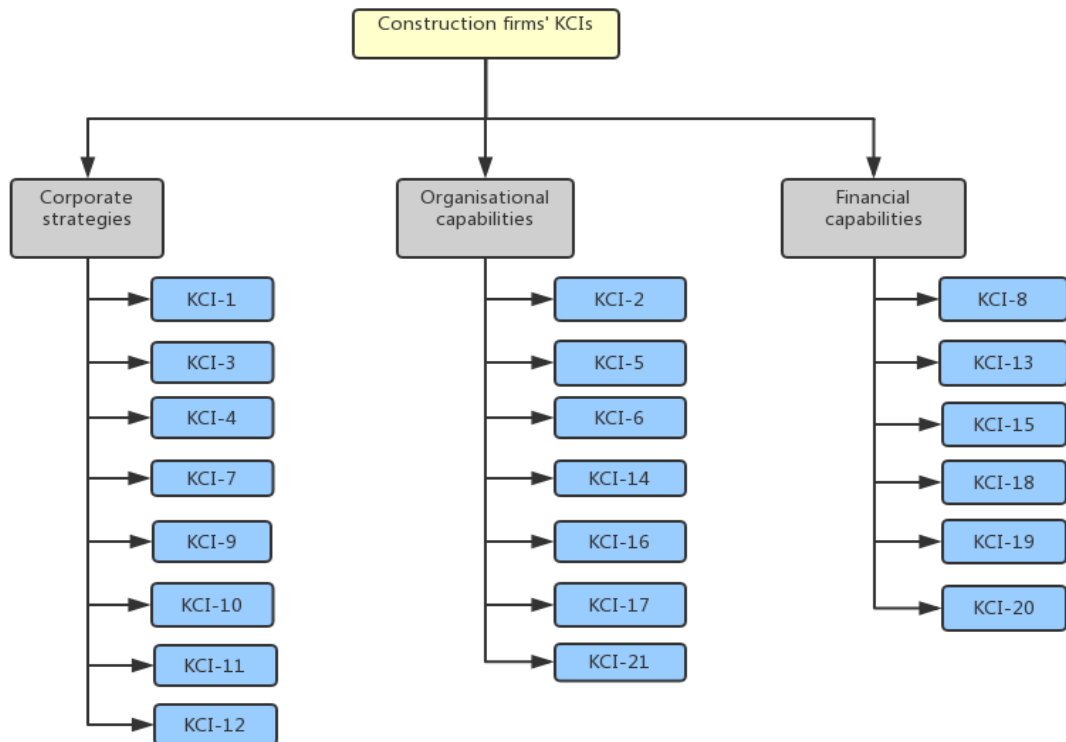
Construction firms' KCIs

Corporate strategies

KCI-1
KCI-3
KCI-4
KCI-7
KCI-9
KCI-10
KCI-11
KCI-12

Organisational capabilities

KCI-2
KCI-5
KCI-6
KCI-14
KCI-16
KCI-17
KCI-21

Financial capabilities

KCI-8
KCI-13
KCI-15
KCI-18
KCI-19
KCI-20